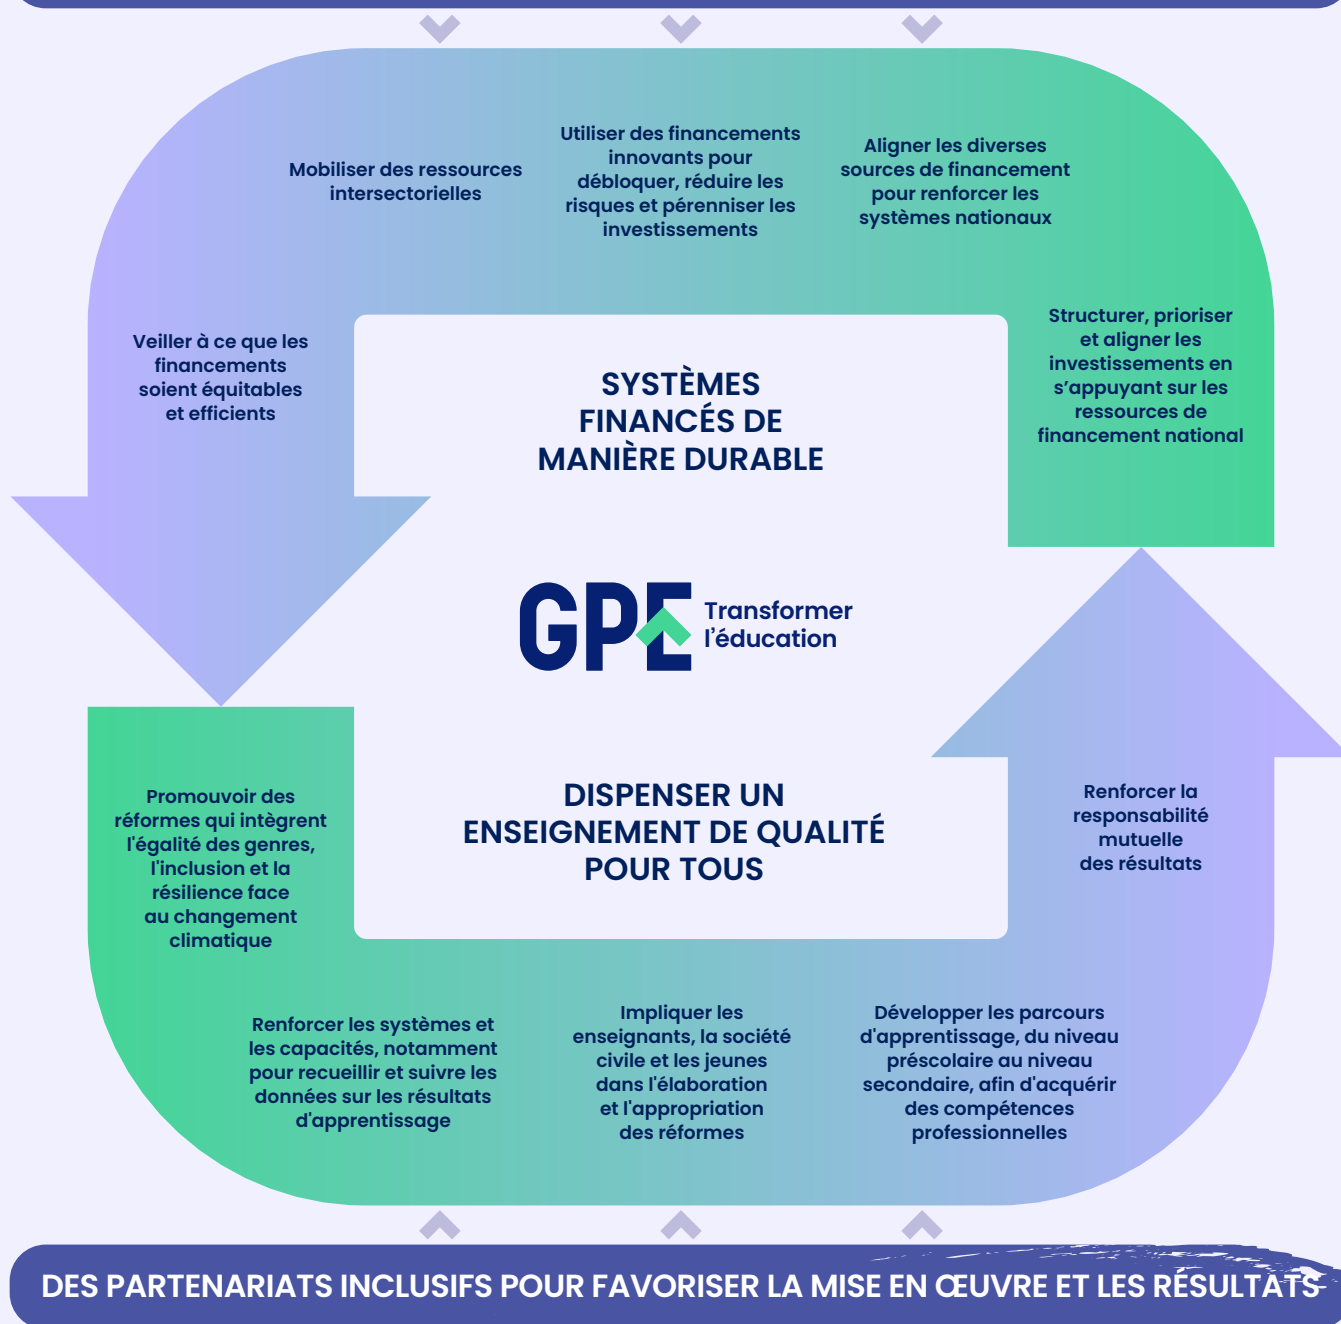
Mobiliser des ressources intersectorielles

Utiliser des financements innovants pour débloquer, réduire les risques et pérenniser les investissements

Aligner les diverses sources de financement pour renforcer les systèmes nationaux

Veiller à ce que les financements soient équitables et efficients

SYSTÈMES FINANCÉS DE MANIÈRE DURABLE

Structurer, prioriser et aligner les investissements en s'appuyant sur les ressources de financement national

GPE Transformer l'éducation

Promouvoir des réformes qui intègrent l'égalité des genres, l'inclusion et la résilience face au changement climatique

DISPENSER UN ENSEIGNEMENT DE QUALITÉ POUR TOUS

Renforcer la responsabilité mutuelle des résultats

Renforcer les systèmes et les capacités, notamment pour recueillir et suivre les données sur les résultats d'apprentissage

Impliquer les enseignants, la société civile et les jeunes dans l'élaboration et l'appropriation des réformes

Développer les parcours d'apprentissage, du niveau préscolaire au niveau secondaire, afin d'acquérir des compétences professionnelles

DES PARTENARIATS INCLUSIFS POUR FAVORISER LA MISE EN ŒUVRE ET LES RÉSULTATS